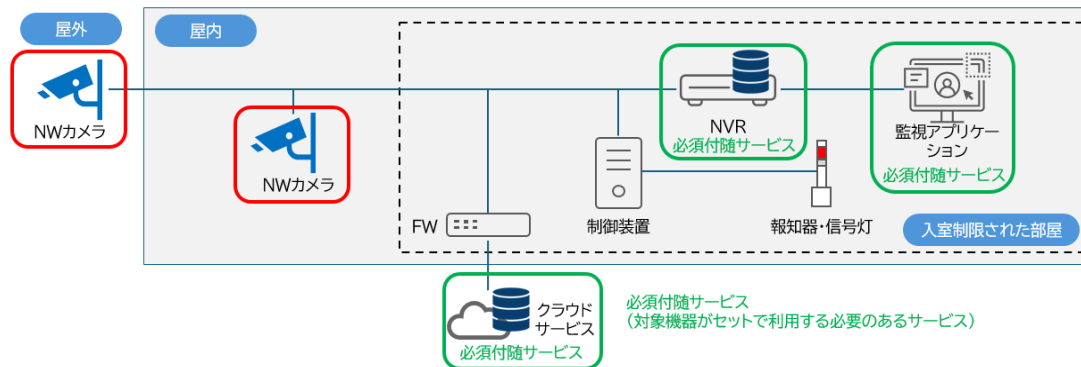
屋外

屋内

NWカメラ

NWカメラ

NVR
必須付随サービス

監視アプリケーション
必須付随サービス

制御装置

報知器・信号灯

入室制限された部屋

FW

クラウドサービス
必須付随サービス

必須付随サービス
（対象機器がセットで利用する必要のあるサービス）